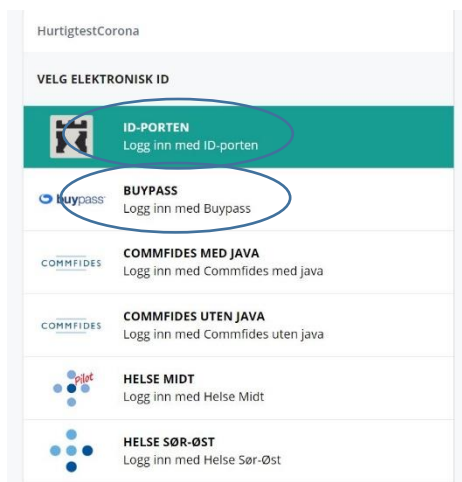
HurtigtestCorona

VELG ELEKTRONISK ID

ID-PORTEN
Logg inn med ID-porten

buypass
BUYPASS
Logg inn med Buypass

COMMFIDES
COMMFIDES MED JAVA
Logg inn med Commfides med java

COMMFIDES
COMMFIDES UTEN JAVA
Logg inn med Commfides uten java

Pilot
HELSE MIDT
Logg inn med Helse Midt

HELSE SØR-ØST
Logg inn med Helse Sør-Øst